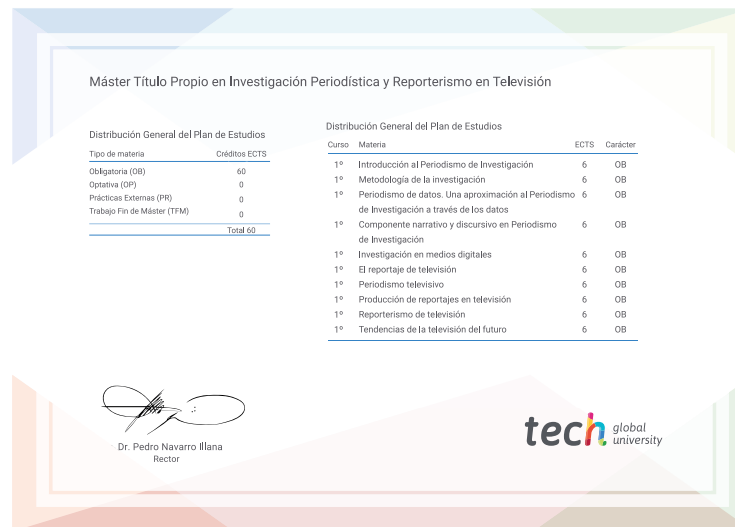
Máster Título Propio en Investigación Periodística y Reporterismo en Televisión

Distribución General del Plan de Estudios

| Tipo de materia | Créditos ECTS |
|---|---|
| Obligatoria (OB) | 60 |
| Optativa (OP) | 0 |
| Prácticas Externas (PR) | 0 |
| Trabajo Fin de Máster (TFM) | 0 |
| | Total 60 |

Distribución General del Plan de Estudios

| Curso | Materia | ECTS | Carácter |
|---|---|---|---|
| 1º | Introducción al Periodismo de Investigación | 6 | OB |
| 1º | Metodología de la investigación | 6 | OB |
| 1º | Periodismo de datos. Una aproximación al Periodismo de Investigación a través de los datos | 6 | OB |
| 1º | Componente narrativo y discursivo en Periodismo de Investigación | 6 | OB |
| 1º | Investigación en medios digitales | 6 | OB |
| 1º | El reportaje de televisión | 6 | OB |
| 1º | Periodismo televisivo | 6 | OB |
| 1º | Producción de reportajes en televisión | 6 | OB |
| 1º | Reporterismo de televisión | 6 | OB |
| 1º | Tendencias de la televisión del futuro | 6 | OB |

Dr. Pedro Navarro Illana
Rector

tech global university